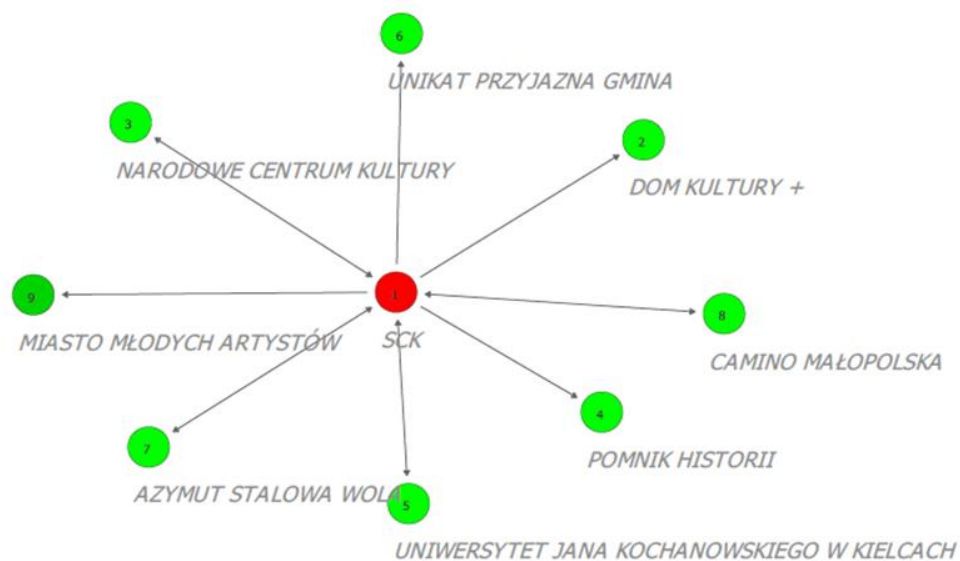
6
UNIKAT PRZYJAZNA GMINA

3
NARODOWE CENTRUM KULTURY

2
DOM KULTURY +

9
MIASTO MŁODYCH ARTYSTÓW

1
SCK

8
CAMINO MAŁOPOLSKA

4
POMNIK HISTORII

7
AZYMUT STALOWA WOLA

5
UNIWERSYTET JANA KOCHANOWSKIEGO W KIELCACH